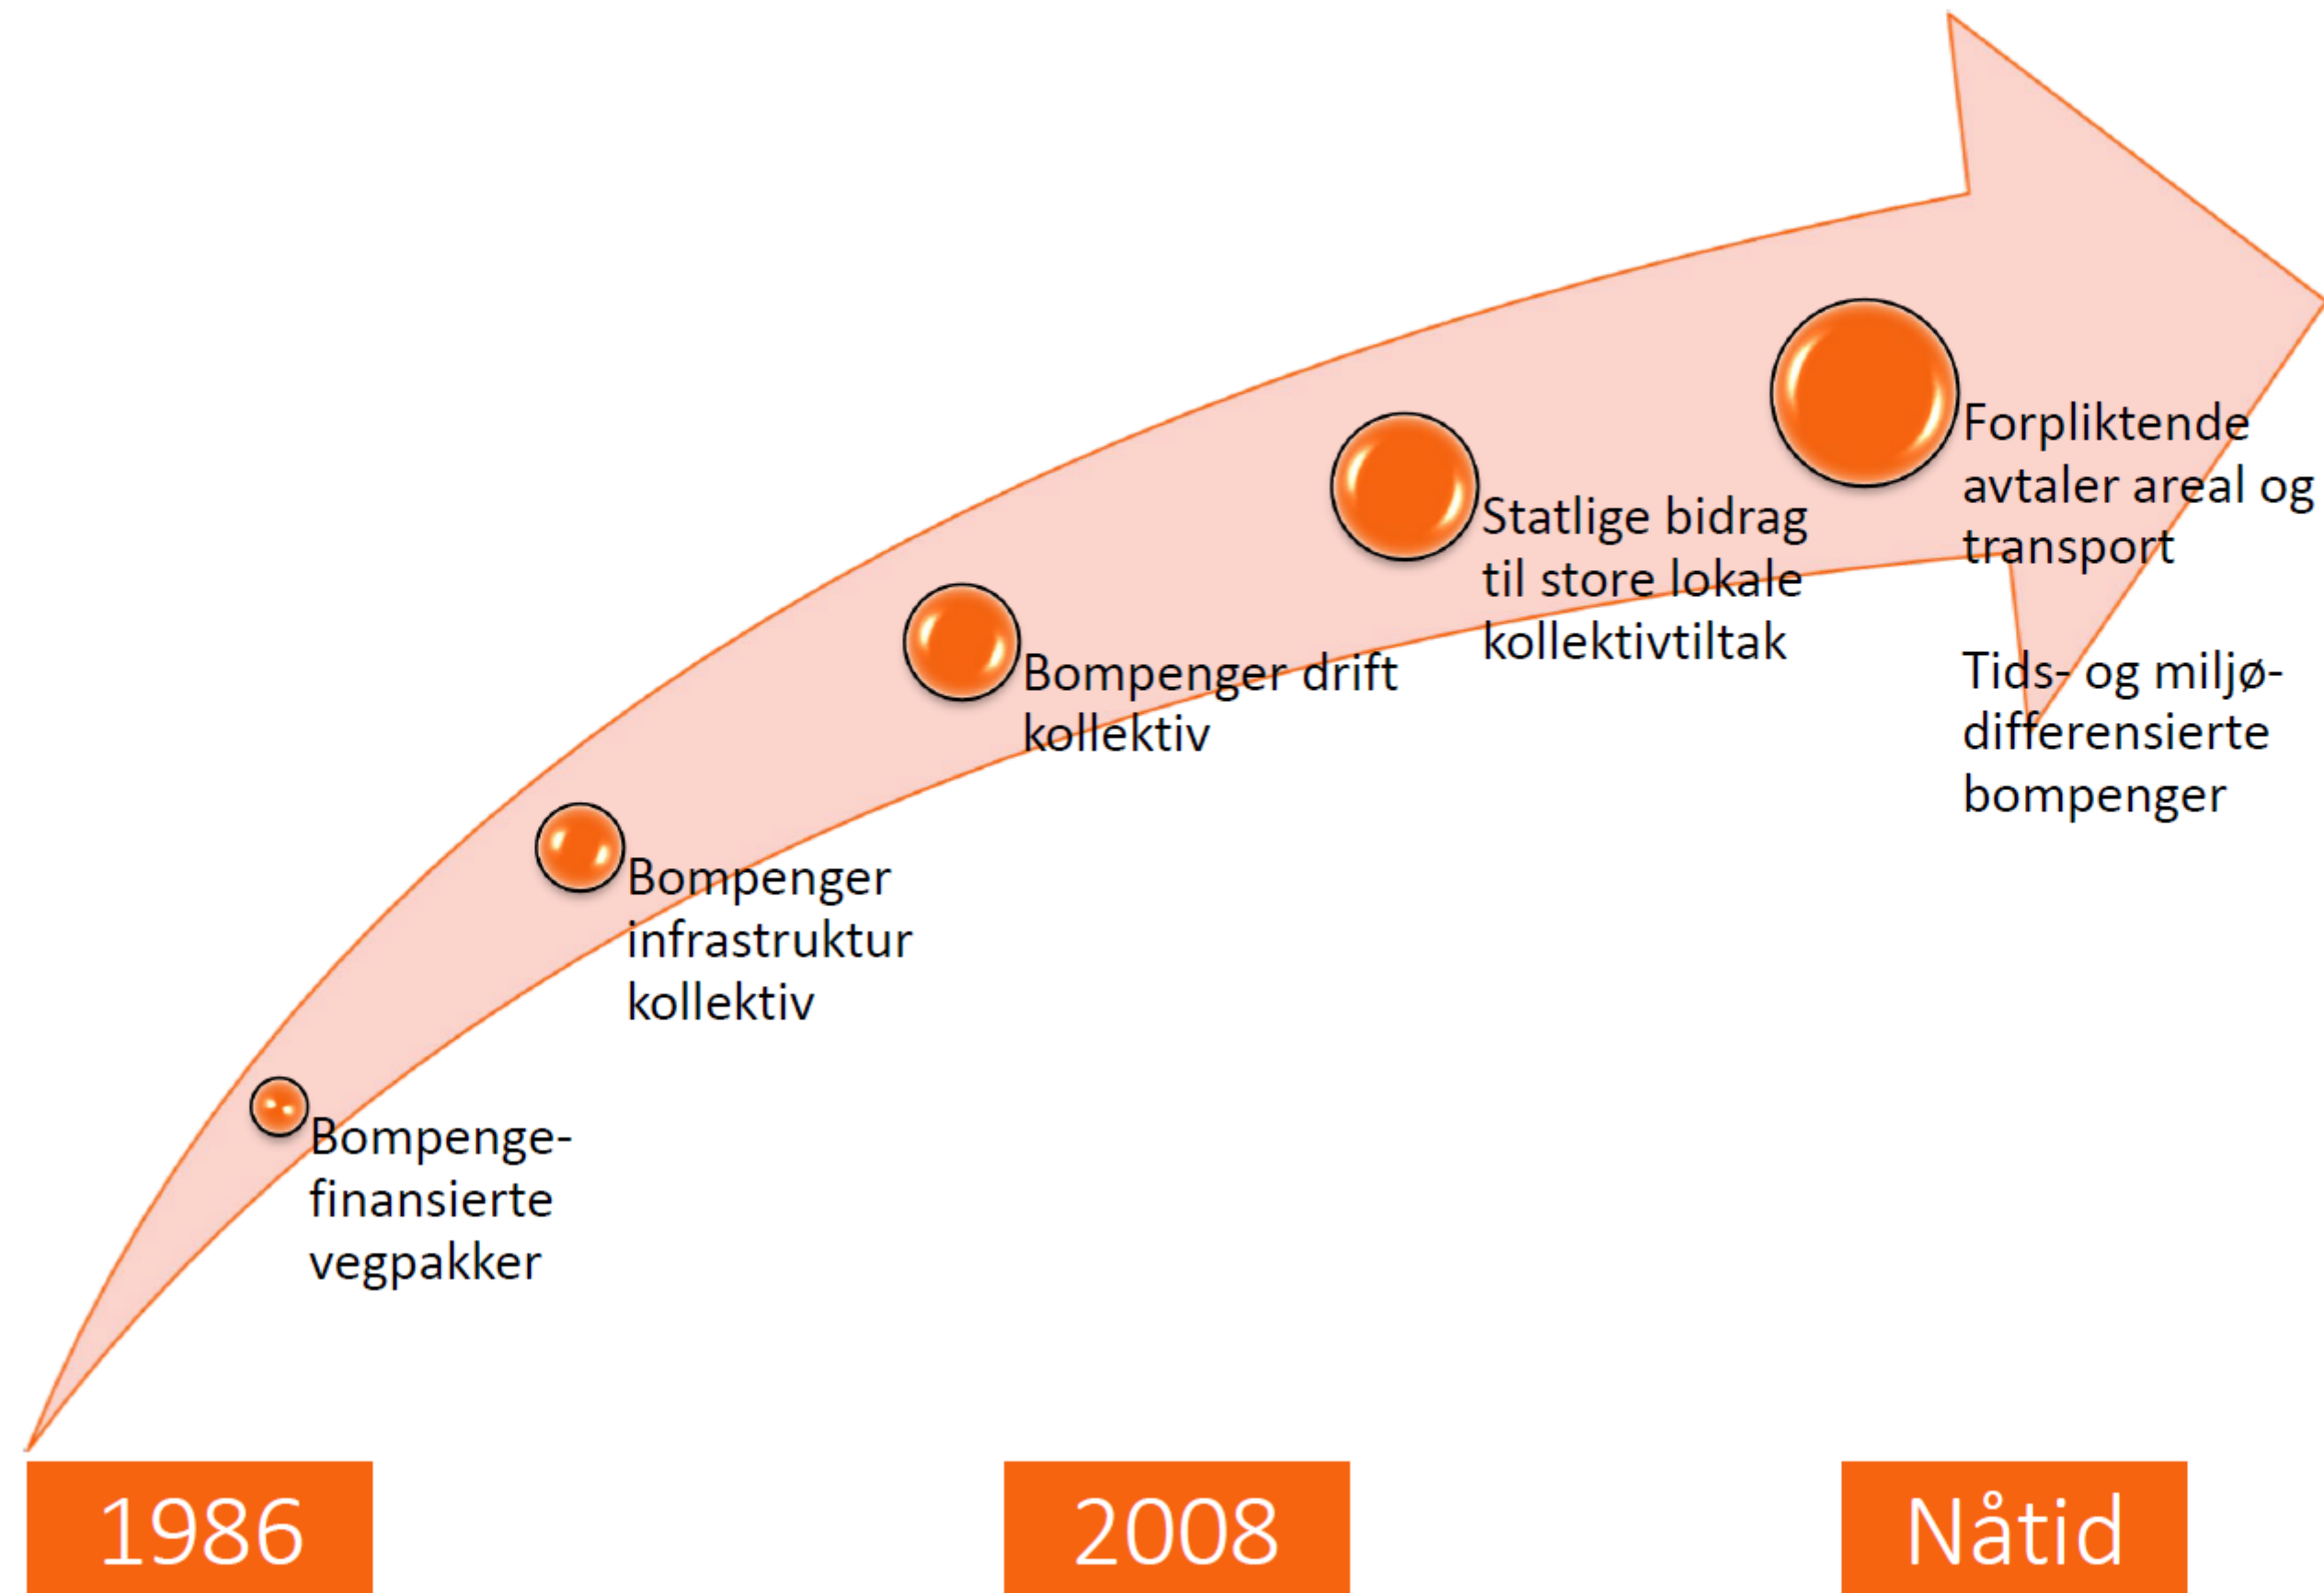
Bompenge-finansierte vegpakker

Bompenger infrastruktur kollektiv

Bompenger drift kollektiv

Statlige bidrag til store lokale kollektivtiltak

Forpliktende avtaler areal og transport

Tids- og miljø-differensierte bompenger

1986

2008

Nåtid